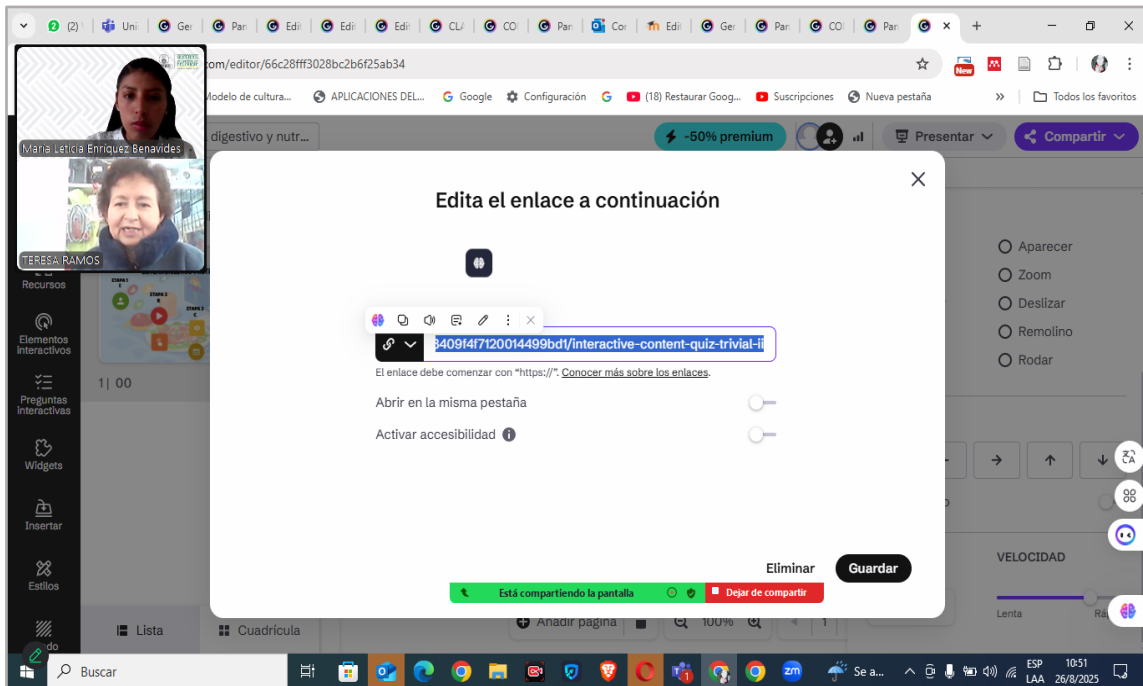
(2) Uni Ger Par Edi Edi Edi CLA CO Par Cor Edi Ger Par CO Par

com/editor/66c28fff3028bc2b6f25ab34

Modelo de cultura... APLICACIONES DEL... Google Configuración (18) Restaurar Goog... Suscripciones Nueva pestaña Todos los favoritos

Maria Leticia Enriquez Benavides

TERESA RAMOS

digestivo y nutr...

-50% premium

Presentar

Compartir

Recursos

Elementos interactivos

Preguntas interactivas

Widgets

Insertar

Estilos

1| 00

Edita el enlace a continuación

3409f4f7120014499bd1/interactive-content-quiz-trivial-i

El enlace debe comenzar con "https://". Conocer más sobre los enlaces.

Abrir en la misma pestaña

Activar accesibilidad

Eliminar

Guardar

Está compartiendo la pantalla

Dejar de compartir

Aparecer

Zoom

Deslizar

Remolino

Rodar

VELOCIDAD

Lenta

Lista

Cuadrícula

Añadir página

100%

Buscar

Se a...

ESP LAA

10:51 26/8/2025